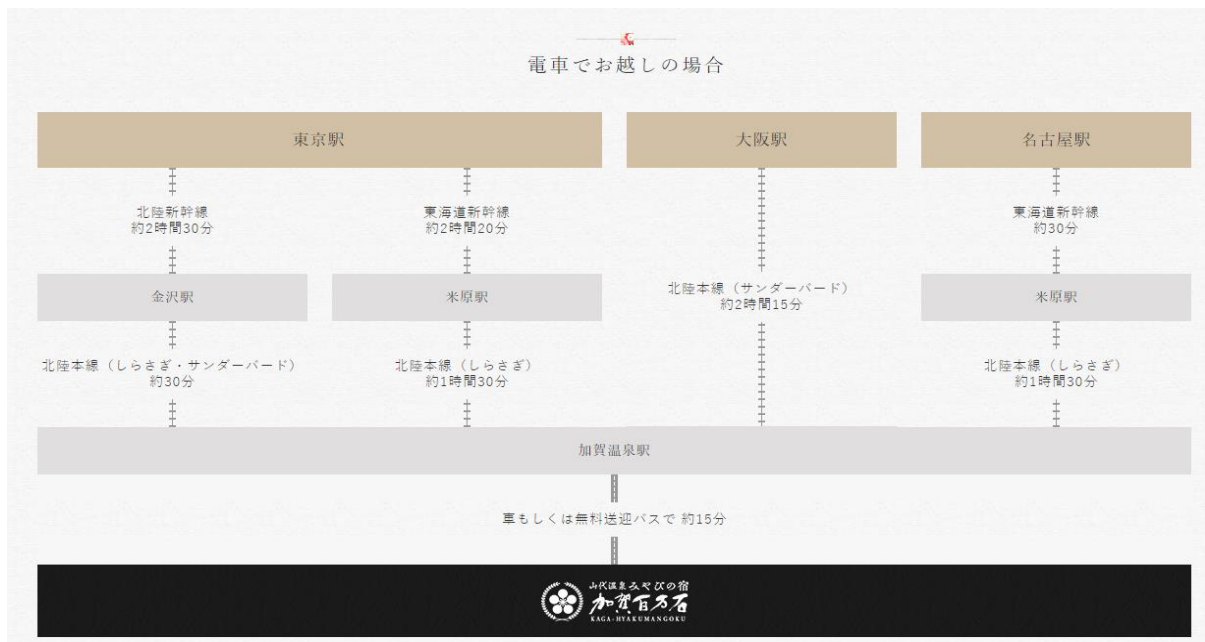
電車でお越しの場合

東京駅

大阪駅

名古屋駅

北陸新幹線
約2時間30分

東海道新幹線
約2時間20分

東海道新幹線
約30分

金沢駅

米原駅

北陸本線（サンダーバード）
約2時間15分

米原駅

北陸本線（しらさぎ・サンダーバード）
約30分

北陸本線（しらさぎ）
約1時間30分

北陸本線（しらさぎ）
約1時間30分

加賀温泉駅

車もしくは無料送迎バスで 約15分

山代温泉みやびの宿
加賀百万石
KAGA-HYAKUMANGOKU